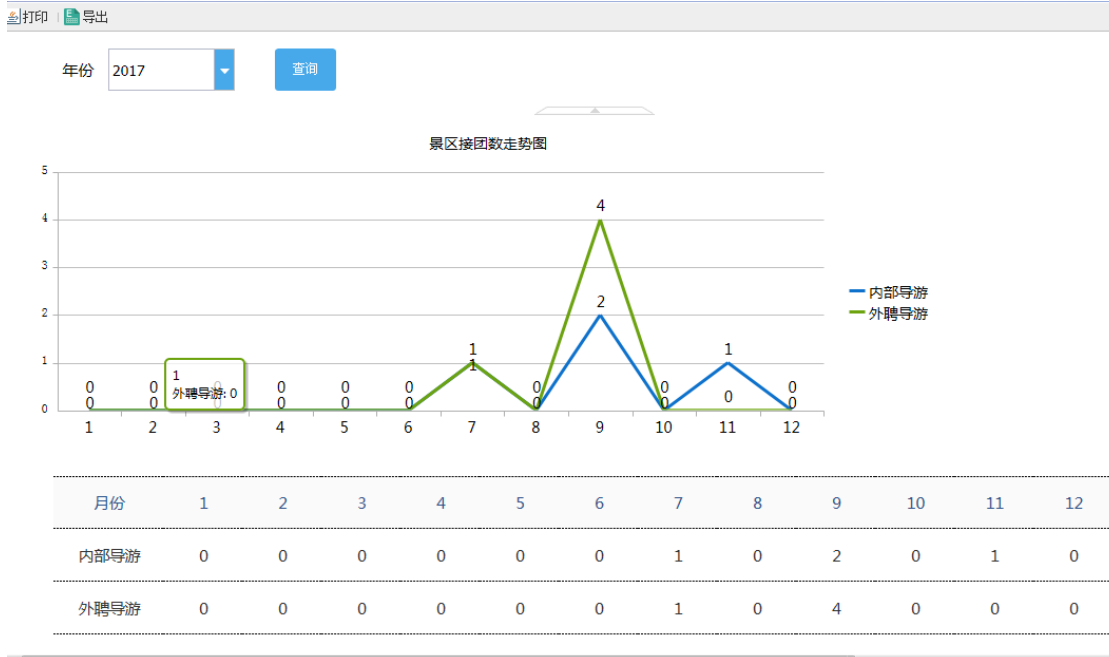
打印 | 导出

年份 2017 查询

景区接团数走势图

5
4
3
2
1
0

0 0 0 0 0 1 0 4 0 1 0
0 0 0 0 0 1 0 2 0 0 0

1
外聘导游: 0

1 2 3 4 5 6 7 8 9 10 11 12

内部导游
外聘导游

| 月份 | 1 | 2 | 3 | 4 | 5 | 6 | 7 | 8 | 9 | 10 | 11 | 12 |
|---|---|---|---|---|---|---|---|---|---|---|---|---|
| 内部导游 | 0 | 0 | 0 | 0 | 0 | 0 | 1 | 0 | 2 | 0 | 1 | 0 |
| 外聘导游 | 0 | 0 | 0 | 0 | 0 | 0 | 1 | 0 | 4 | 0 | 0 | 0 |